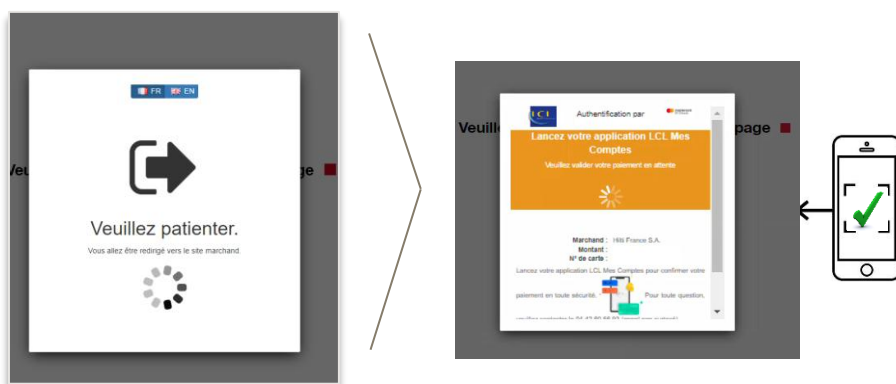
FR EN

Veu

ge

Veuillez patienter.

Vous allez être redirigé vers le site marchand.

LCL

Authentification par

Veuill

page

Lancez votre application LCL Mes Comptes

Veuillez valider votre paiement en attente

Marchand : Hilti France S.A.
Montant :
N° de carte :

Lancez votre application LCL Mes Comptes pour confirmer votre paiement en toute sécurité. Pour toute question, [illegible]